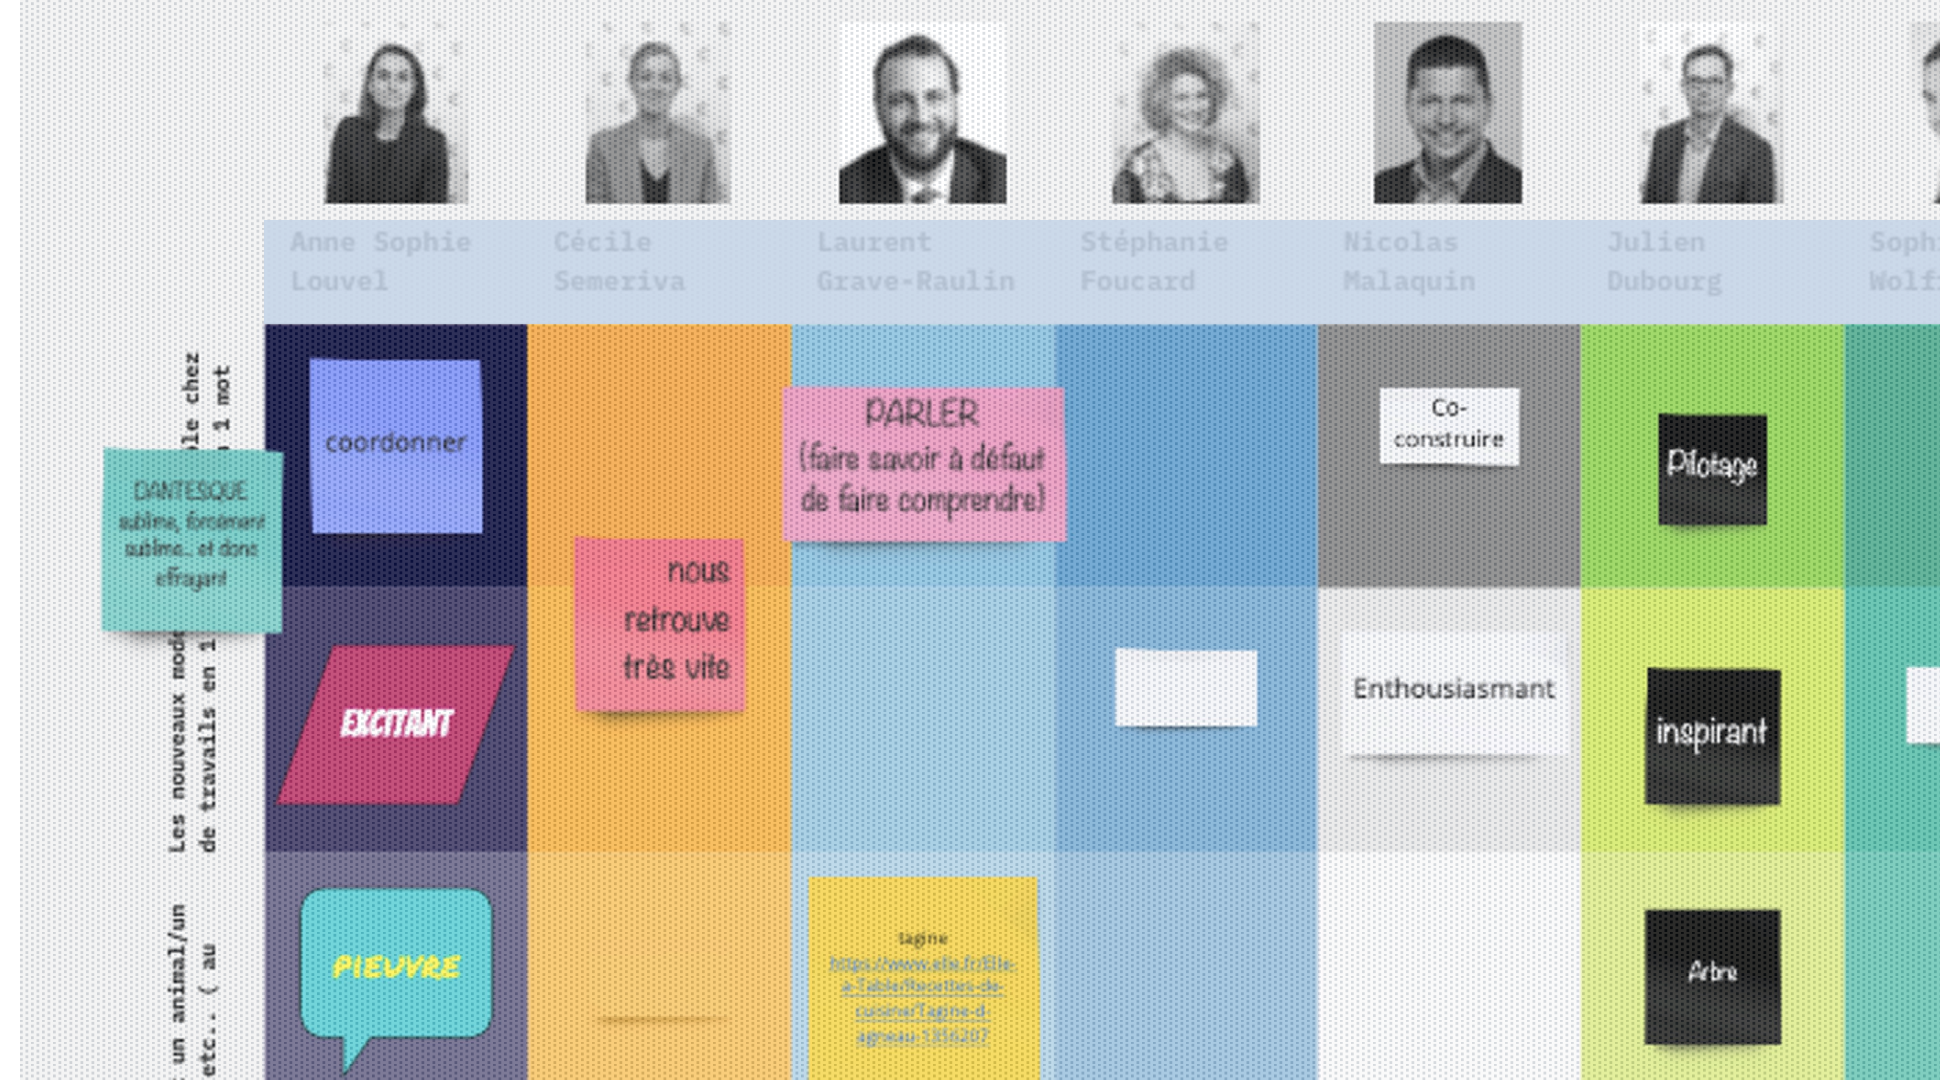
Anne Sophie Louvel
Cécile Semeriva
Laurent Grave-Raulin
Stéphanie Foucard
Nicolas Malaquin
Julien Dubourg
Soph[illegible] Wolf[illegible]

Les nouveaux mod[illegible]le chez
de travails en 1 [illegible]n 1 mot

un animal/un
etc... ( au

coordonner

DANTESQUE
sublime, forcément sublime... et donc effrayant

PARLER
(faire savoir à défaut de faire comprendre)

Co-construire

Pilotage

nous retrouve très vite

EXCITANT

Enthousiasmant

inspirant

PIEUVRE

Tajine
https://www.elle.fr/Elle-a-Table/Recettes-de-cuisine/Tajine-d-agneau-1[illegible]

Arbre